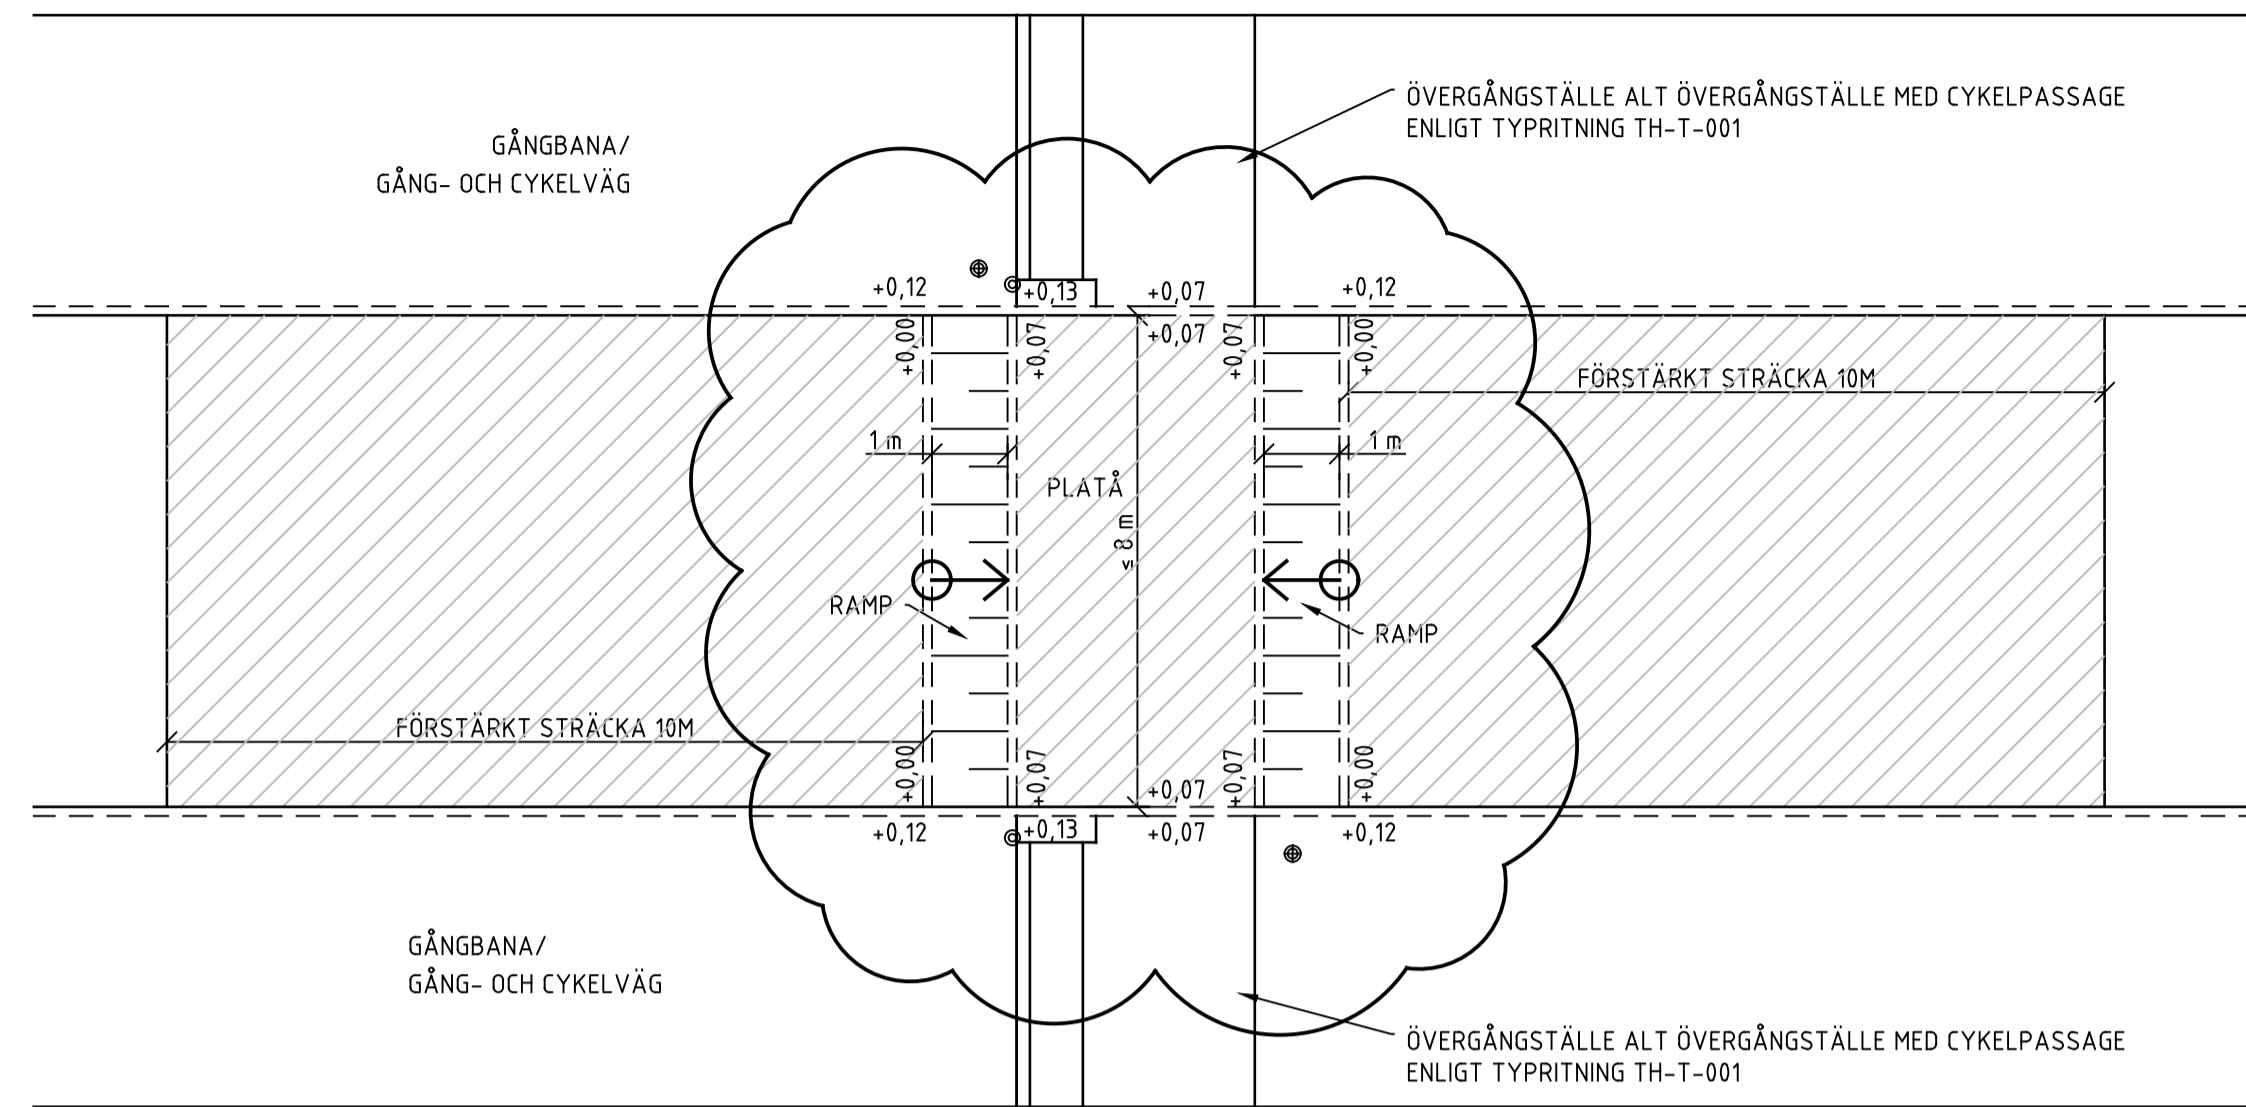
ÖVERGÅNGSTÄLLE ALT ÖVERGÅNGSTÄLLE MED CYKELPASSAGE
ENLIGT TYPRITNING TH-T-001

GÅNGBANA/
GÅNG- OCH CYKELVÄG

+0,12
+0,13
+0,07
+0,12
+0,00
+0,07
+0,07
+0,07
+0,00

FÖRSTÄRKT STRÄCKA 10M

1 m
1 m
PLATÅ
≤ 8 m

RAMP
RAMP

FÖRSTÄRKT STRÄCKA 10M

+0,00
+0,07
+0,07
+0,07
+0,00
+0,12
+0,13
+0,07
+0,12

GÅNGBANA/
GÅNG- OCH CYKELVÄG

ÖVERGÅNGSTÄLLE ALT ÖVERGÅNGSTÄLLE MED CYKELPASSAGE
ENLIGT TYPRITNING TH-T-001